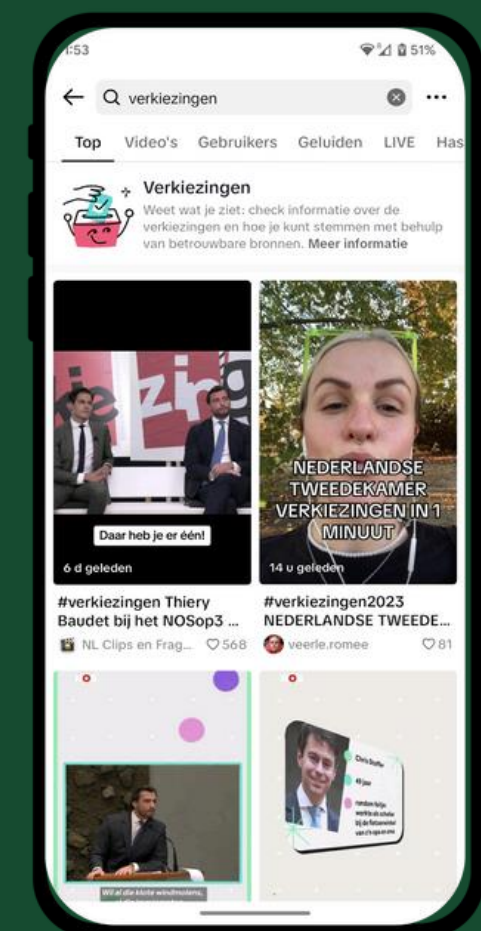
:53

51%

verkiezingen

Top Video's Gebruikers Geluiden LIVE Has

Verkiezingen

Weet wat je ziet: check informatie over de verkiezingen en hoe je kunt stemmen met behulp van betrouwbare bronnen. Meer informatie

Daar heb je er één!

6 d geleden

NEDERLANDSE TWEEDEKAMER VERKIEZINGEN IN 1 MINUUT

14 u geleden

#verkiezingen Thiery Baudet bij het NOSop3 ...

NL Clips en Frag... 568

#verkiezingen2023 NEDERLANDSE TWEEDE...

veerle.romee 81

Wil al die klote windmolens,

Chris Stoffer

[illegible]